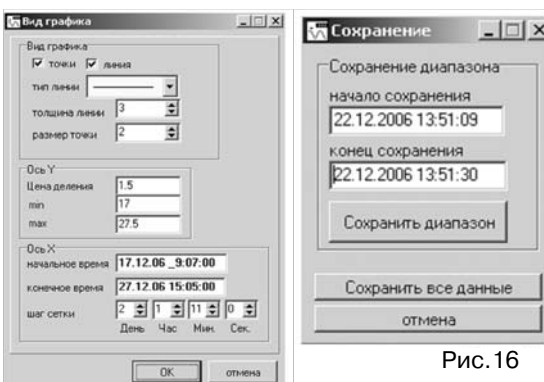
Вид графика

Вид графика
точки линия
тип линии
толщина линии 3
размер точки 2

Ось Y
Цена деления 1.5
min 17
max 27.5

Ось X
начальное время 17.12.06 _9:07:00
конечное время 27.12.06 15:05:00
шаг сетки 2 1 11 0
День Час Мин. Сек.

OK отмена

Сохранение

Сохранение диапазона
начало сохранения
22.12.2006 13:51:09
конец сохранения
22.12.2006 13:51:30
Сохранить диапазон

Сохранить все данные
отмена

Рис.16